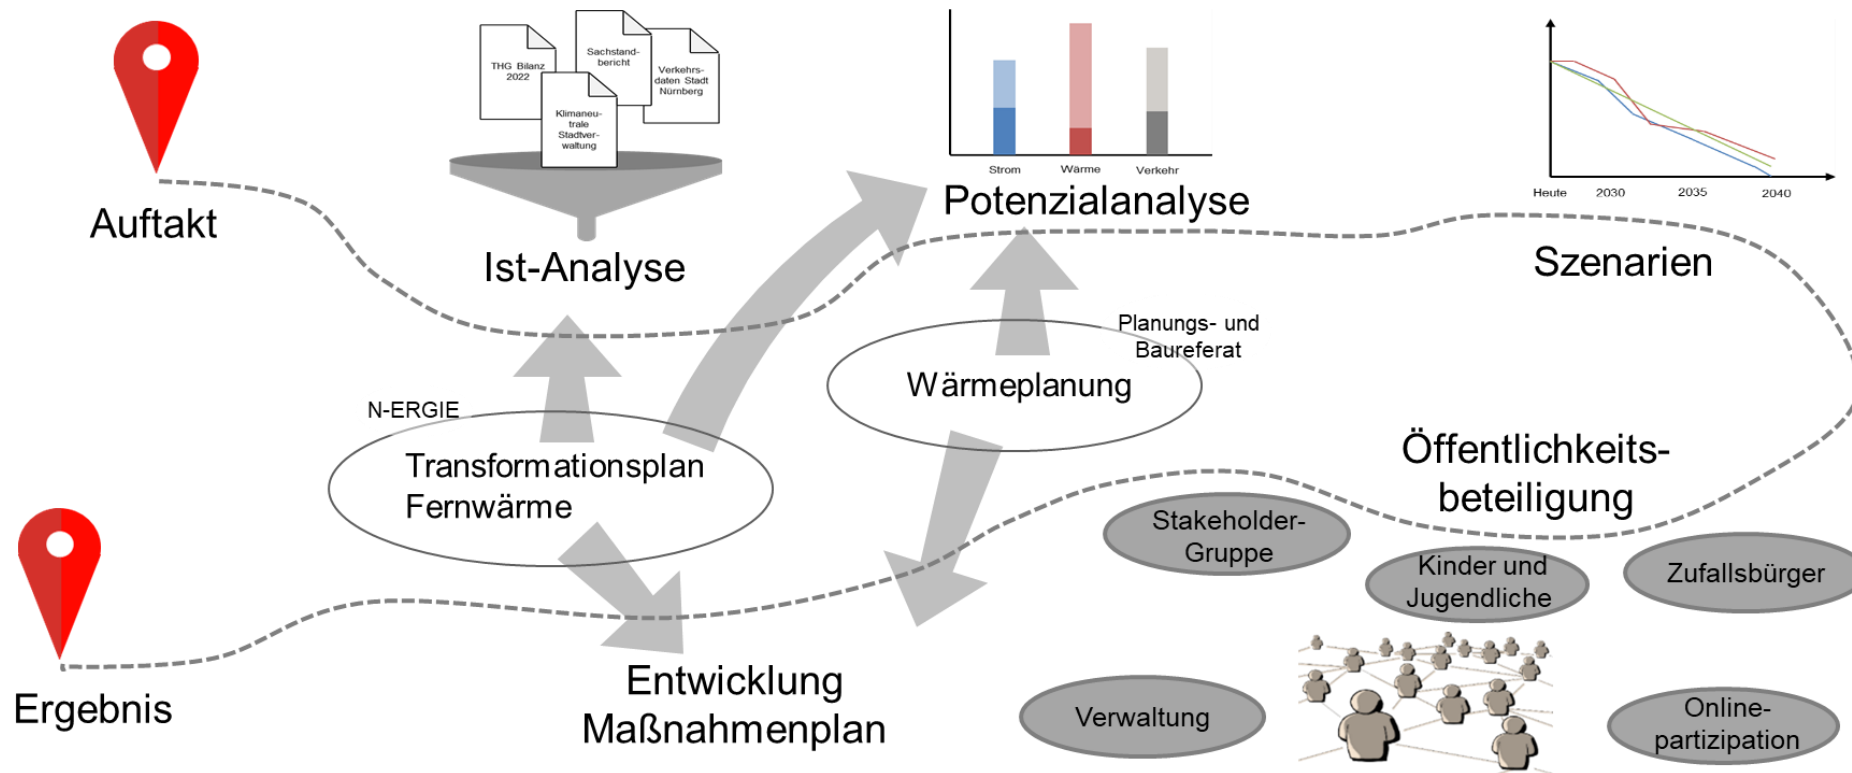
Auftakt

THG Bilanz 2022

Sachstandbericht

Verkehrsdaten Stadt Nürnberg

Klimaneutrale Stadtverwaltung

Ist-Analyse

Strom

Wärme

Verkehr

Potenzialanalyse

Heute

2030

2035

2040

Szenarien

Planungs- und Baureferat

Wärmeplanung

N-ERGIE

Transformationsplan Fernwärme

Öffentlichkeitsbeteiligung

Stakeholder-Gruppe

Kinder und Jugendliche

Zufallsbürger

Ergebnis

Entwicklung Maßnahmenplan

Verwaltung

Online-partizipation